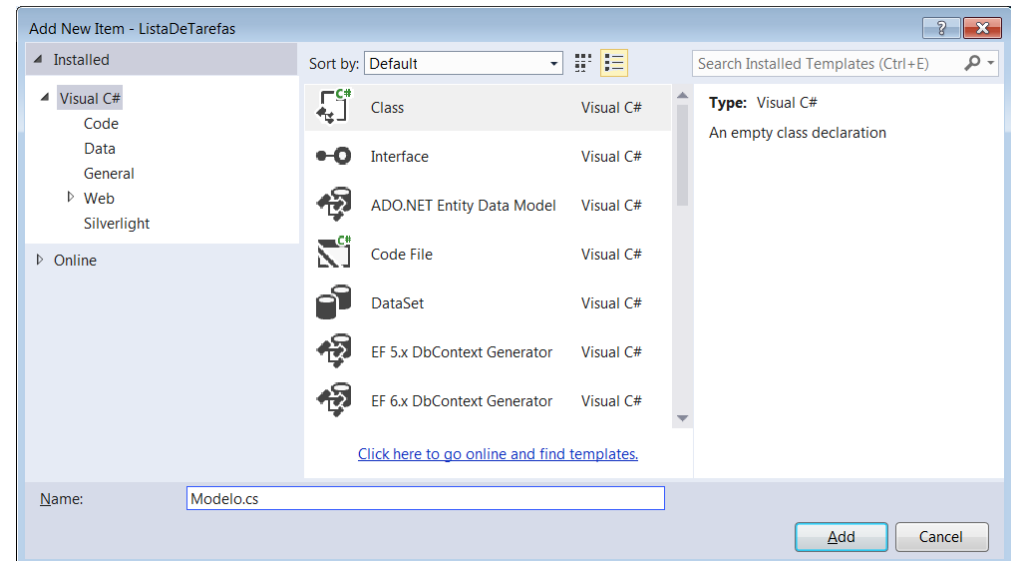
Add New Item - ListaDeTarefas

?

Installed

Visual C#
Code
Data
General
Web
Silverlight

Online

Sort by: Default

Search Installed Templates (Ctrl+E)

Class Visual C#
Interface Visual C#
ADO.NET Entity Data Model Visual C#
Code File Visual C#
DataSet Visual C#
EF 5.x DbContext Generator Visual C#
EF 6.x DbContext Generator Visual C#

Click here to go online and find templates.

Type: Visual C#
An empty class declaration

Name: Modelo.cs

Add
Cancel